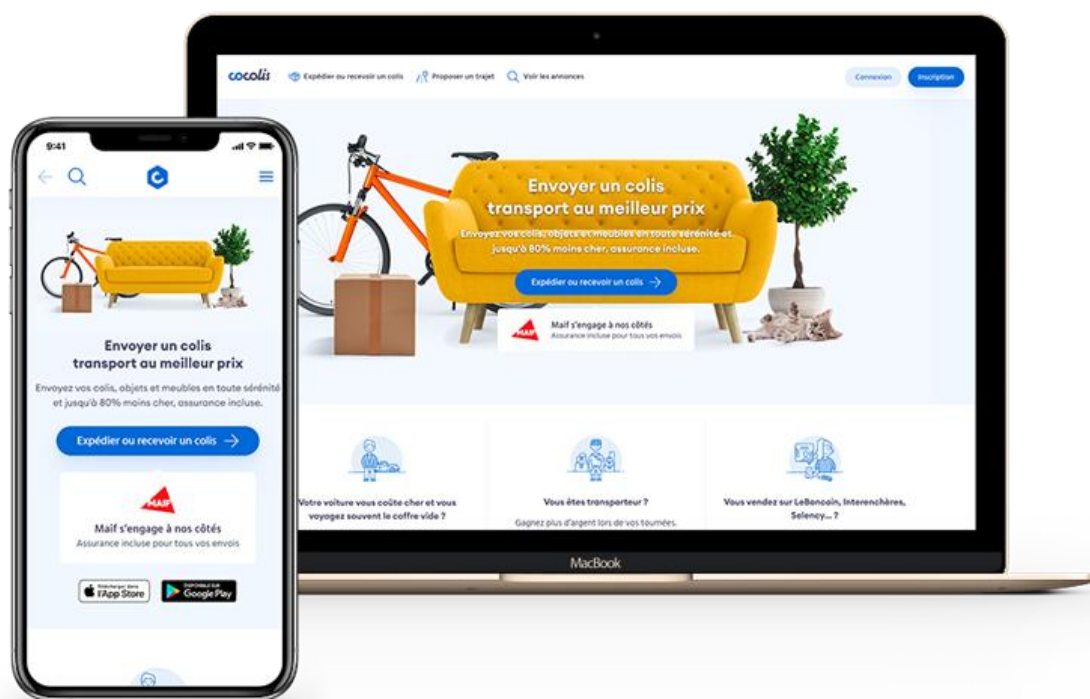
cocolis
Expédier ou recevoir un colis
Proposer un trajet
Voir les annonces
Connexion
Inscription

Envoyer un colis
transport au meilleur prix
Envoyez vos colis, objets et meubles en toute sérénité et jusqu'à 80% moins cher, assurance incluse.
Expédier ou recevoir un colis →

MAIF
Maif s'engage à nos côtés
Assurance incluse pour tous vos envois

Votre voiture vous coûte cher et vous voyagez souvent le coffre vide ?

Vous êtes transporteur ?
Gagnez plus d'argent lors de vos tournées.

Vous vendez sur LeBoncoin, Interenchères, Selency... ?

MacBook

9:41

Envoyer un colis
transport au meilleur prix
Envoyez vos colis, objets et meubles en toute sérénité et jusqu'à 80% moins cher, assurance incluse.
Expédier ou recevoir un colis →

MAIF
Maif s'engage à nos côtés
Assurance incluse pour tous vos envois

Télécharger dans l'App Store
DISPONIBLE SUR Google Play